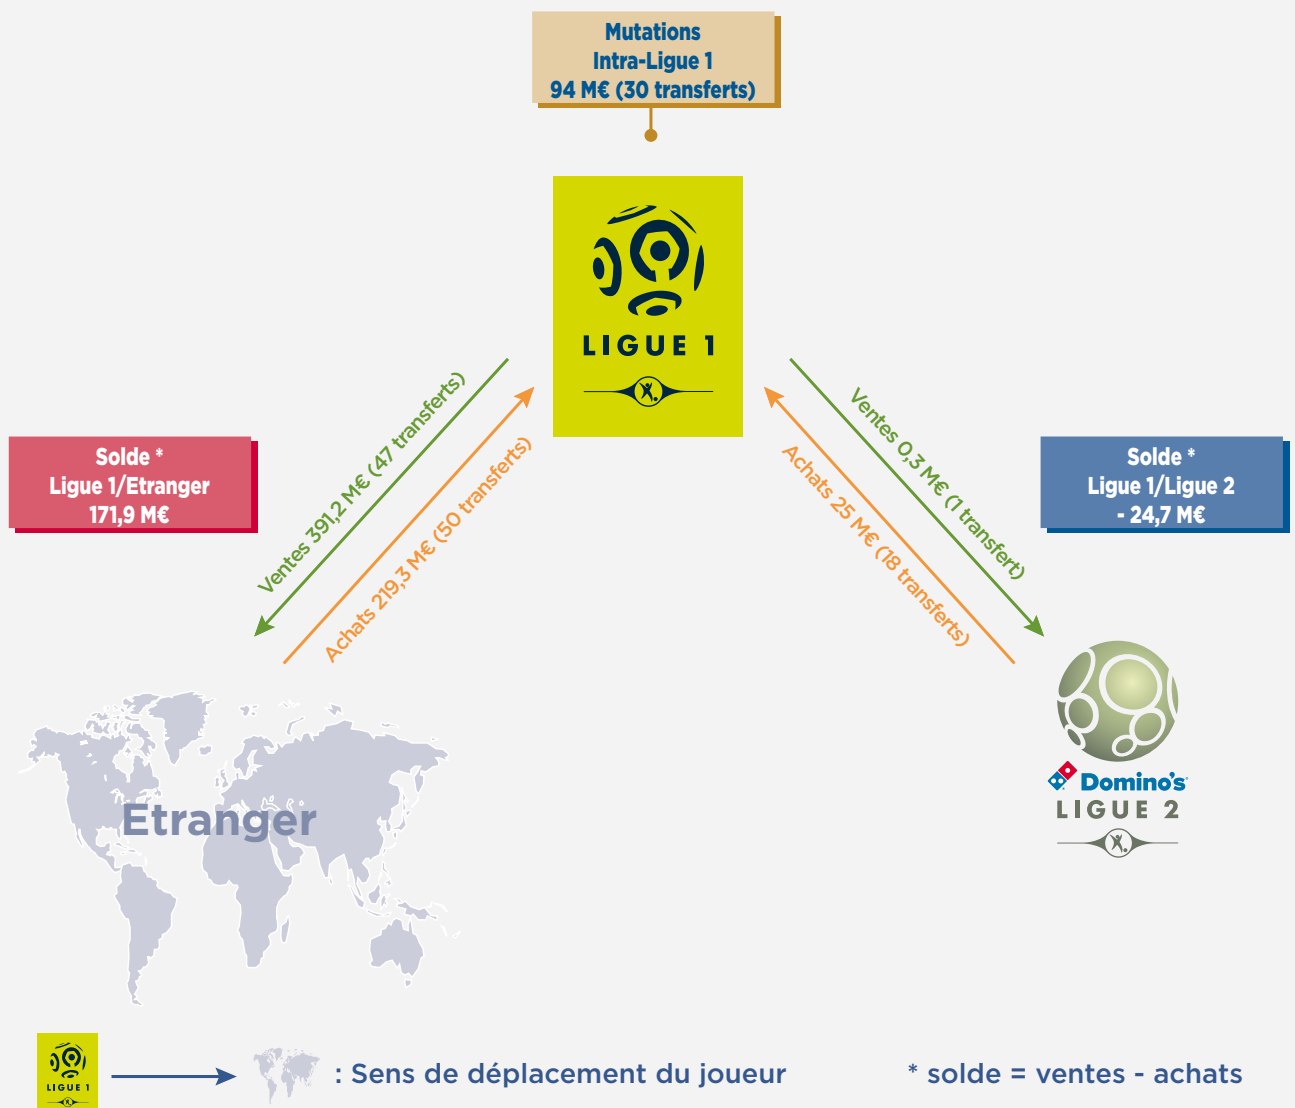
Mutations
Intra-Ligue 1
94 M€ (30 transferts)

LIGUE 1

Solde *
Ligue 1/Etranger
171,9 M€

Ventes 391,2 M€ (47 transferts)

Achats 219,3 M€ (50 transferts)

Ventes 0,3 M€ (1 transfert)

Achats 25 M€ (18 transferts)

Solde *
Ligue 1/Ligue 2
- 24,7 M€

Etranger

Domino's
LIGUE 2

LIGUE 1

: Sens de déplacement du joueur

* solde = ventes - achats